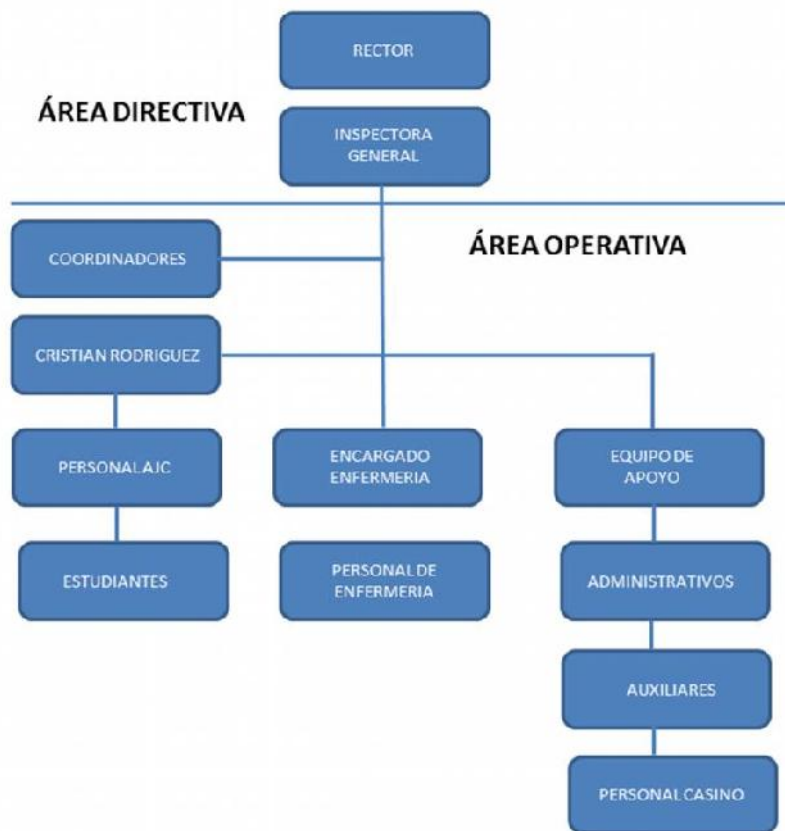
RECTOR

ÁREA DIRECTIVA

INSPECTORA GENERAL

COORDINADORES

ÁREA OPERATIVA

CRISTIAN RODRIGUEZ

PERSONAL AJC

ENCARGADO ENFERMERIA

EQUIPO DE APOYO

ESTUDIANTES

PERSONAL DE ENFERMERIA

ADMINISTRATIVOS

AUXILIARES

PERSONAL CASINO